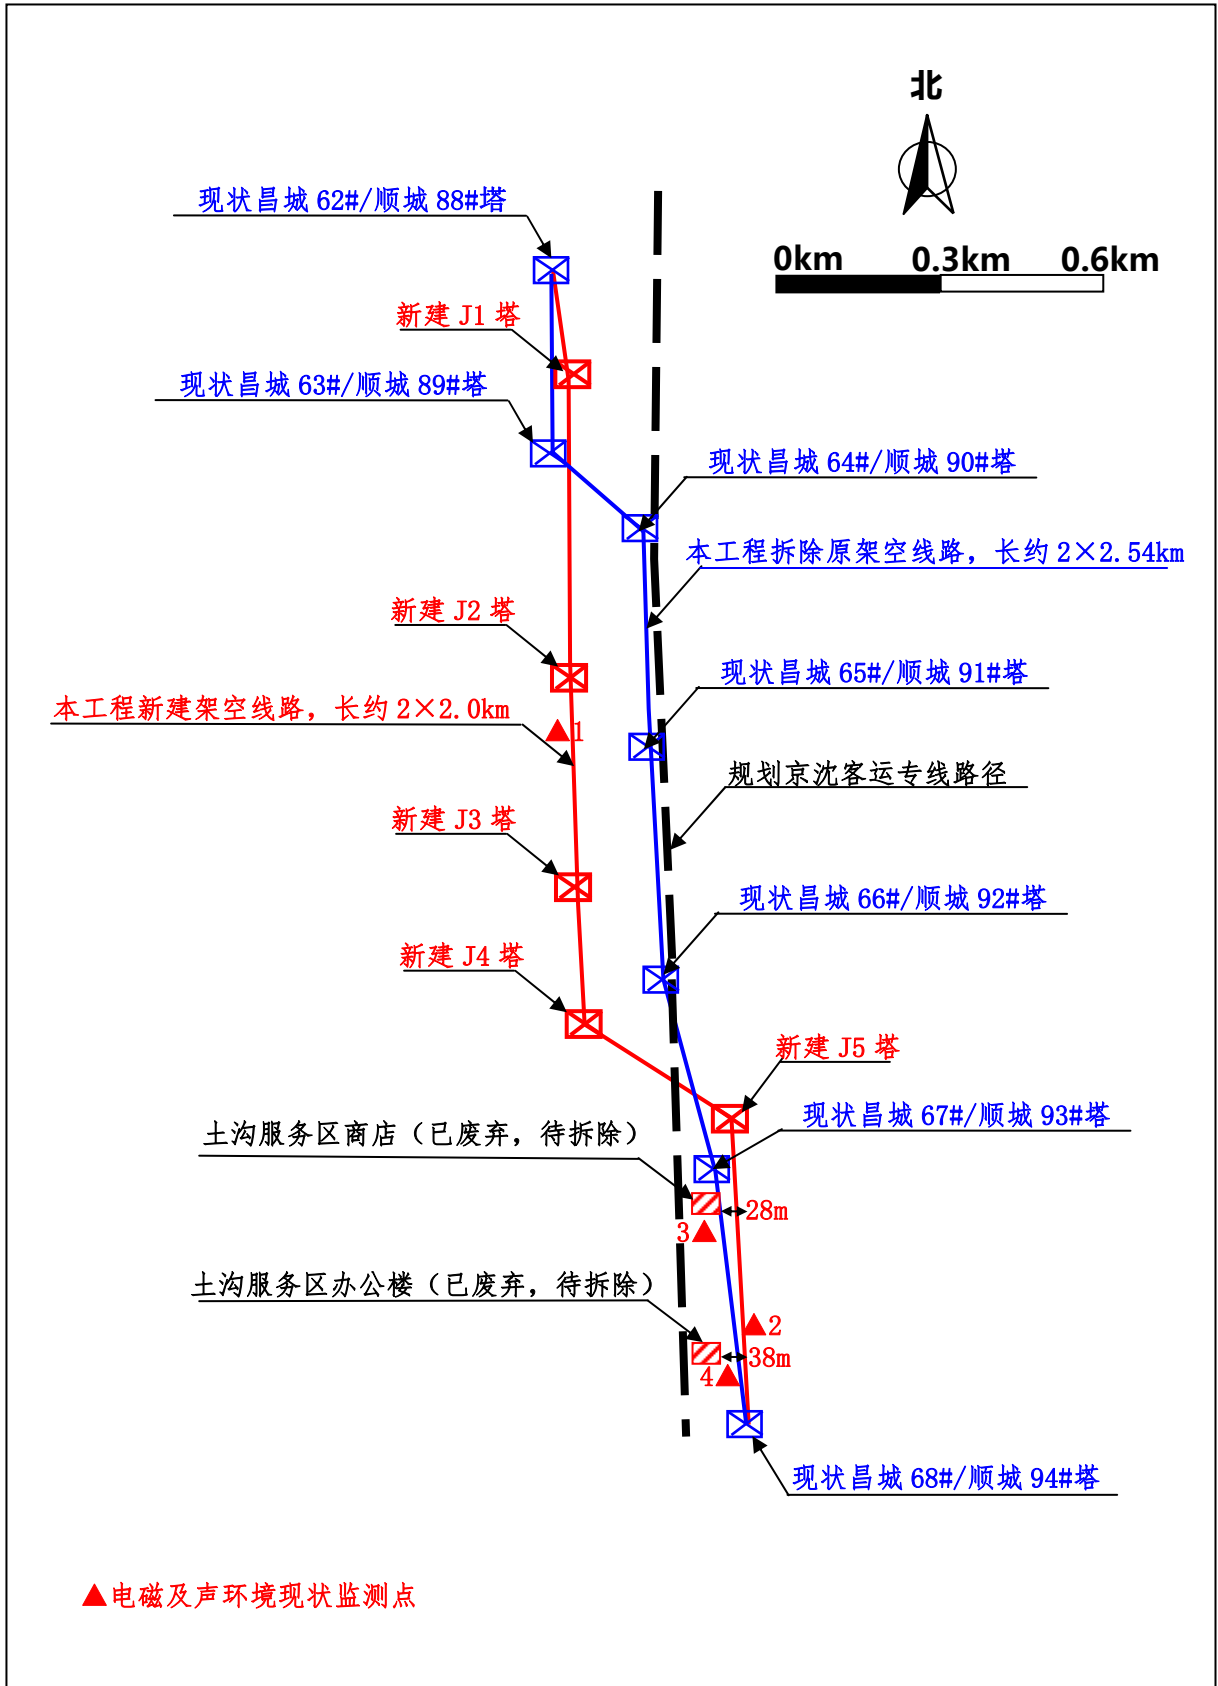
北

0km 0.3km 0.6km

现状昌城 62#/顺城 88#塔

新建 J1 塔

现状昌城 63#/顺城 89#塔

现状昌城 64#/顺城 90#塔

本工程拆除原架空线路，长约 2×2.54km

新建 J2 塔

现状昌城 65#/顺城 91#塔

本工程新建架空线路，长约 2×2.0km

1

规划京沈客运专线路径

新建 J3 塔

现状昌城 66#/顺城 92#塔

新建 J4 塔

新建 J5 塔

现状昌城 67#/顺城 93#塔

土沟服务区商店（已废弃，待拆除）

28m

3

土沟服务区办公楼（已废弃，待拆除）

2

38m

4

现状昌城 68#/顺城 94#塔

▲电磁及声环境现状监测点